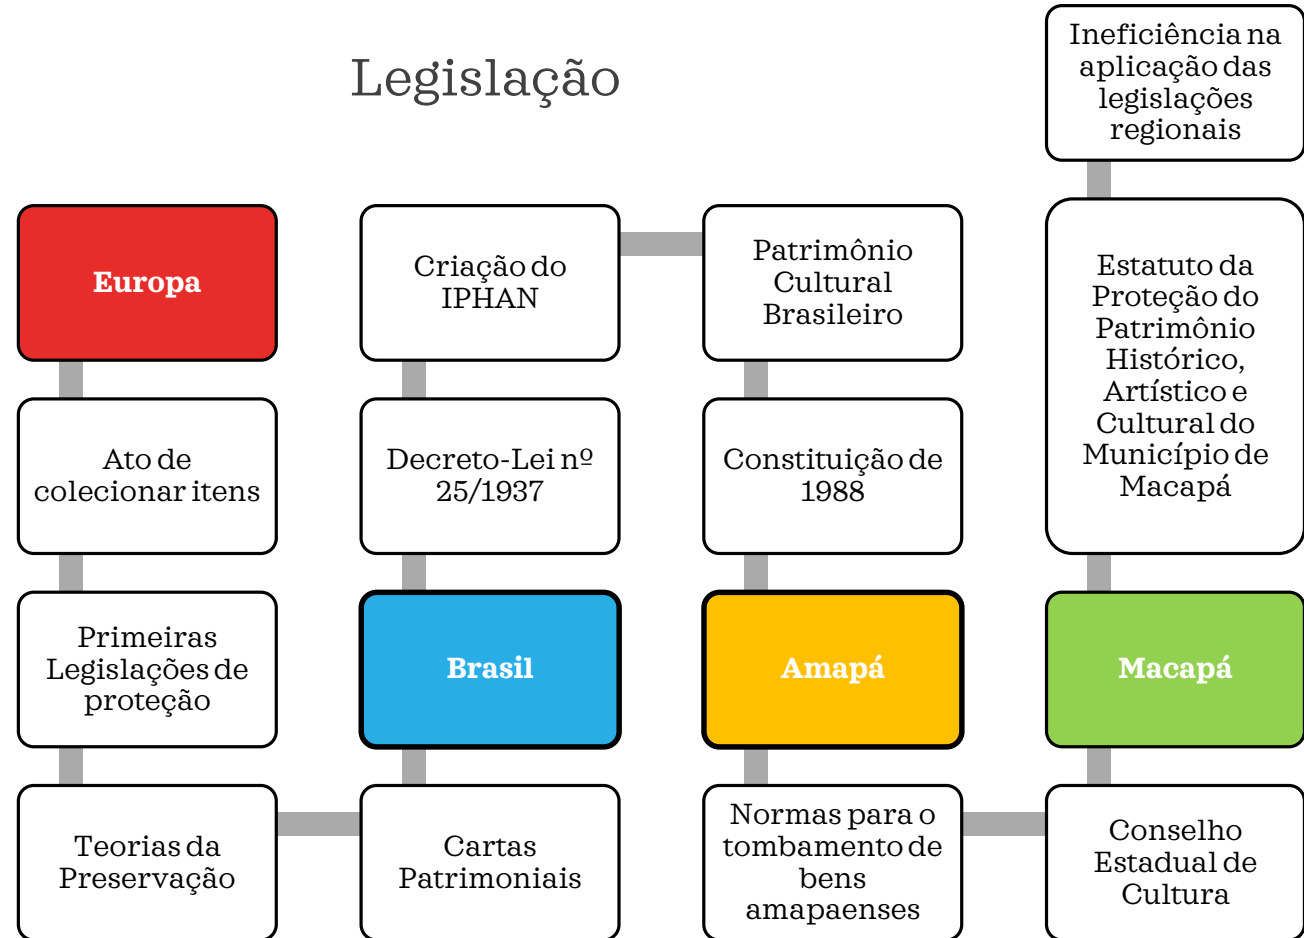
Legislação

Europa

Ato de colecionar itens

Primeiras Legislações de proteção

Teorias da Preservação

Criação do IPHAN

Decreto-Lei nº 25/1937

Brasil

Cartas Patrimoniais

Patrimônio Cultural Brasileiro

Constituição de 1988

Amapá

Normas para o tombamento de bens amapaenses

Ineficiência na aplicação das legislações regionais

Estatuto da Proteção do Patrimônio Histórico, Artístico e Cultural do Município de Macapá

Macapá

Conselho Estadual de Cultura